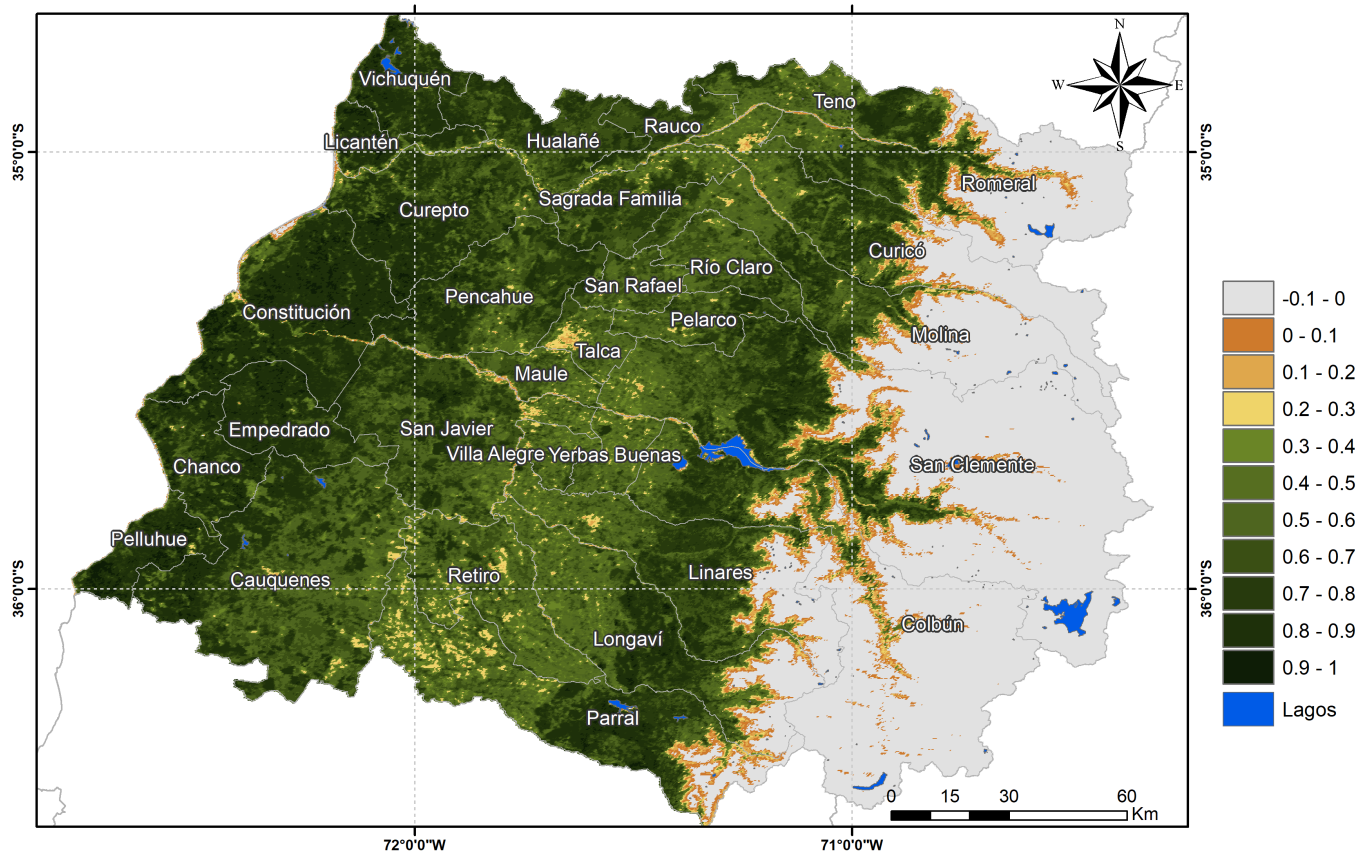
N
W
E
S

35°0'0"S
35°0'0"S

Vichuquén
Teno
Licantén
Hualañé
Rauco
Romeral
Curepto
Sagrada Familia
Curicó
Río Claro
San Rafael
Pencahue
Constitución
Pelarco
Molina
Talca
Maule
Empedrado
San Javier
Villa Alegre
Yerbas Buenas
San Clemente
Chanco
Pelluhue
Cauquenes
Retiro
Linares
Longaví
Colbún
Parral

36°0'0"S
36°0'0"S

72°0'0"W
71°0'0"W

0 15 30 60
Km

-0.1 - 0
0 - 0.1
0.1 - 0.2
0.2 - 0.3
0.3 - 0.4
0.4 - 0.5
0.5 - 0.6
0.6 - 0.7
0.7 - 0.8
0.8 - 0.9
0.9 - 1
Lagos